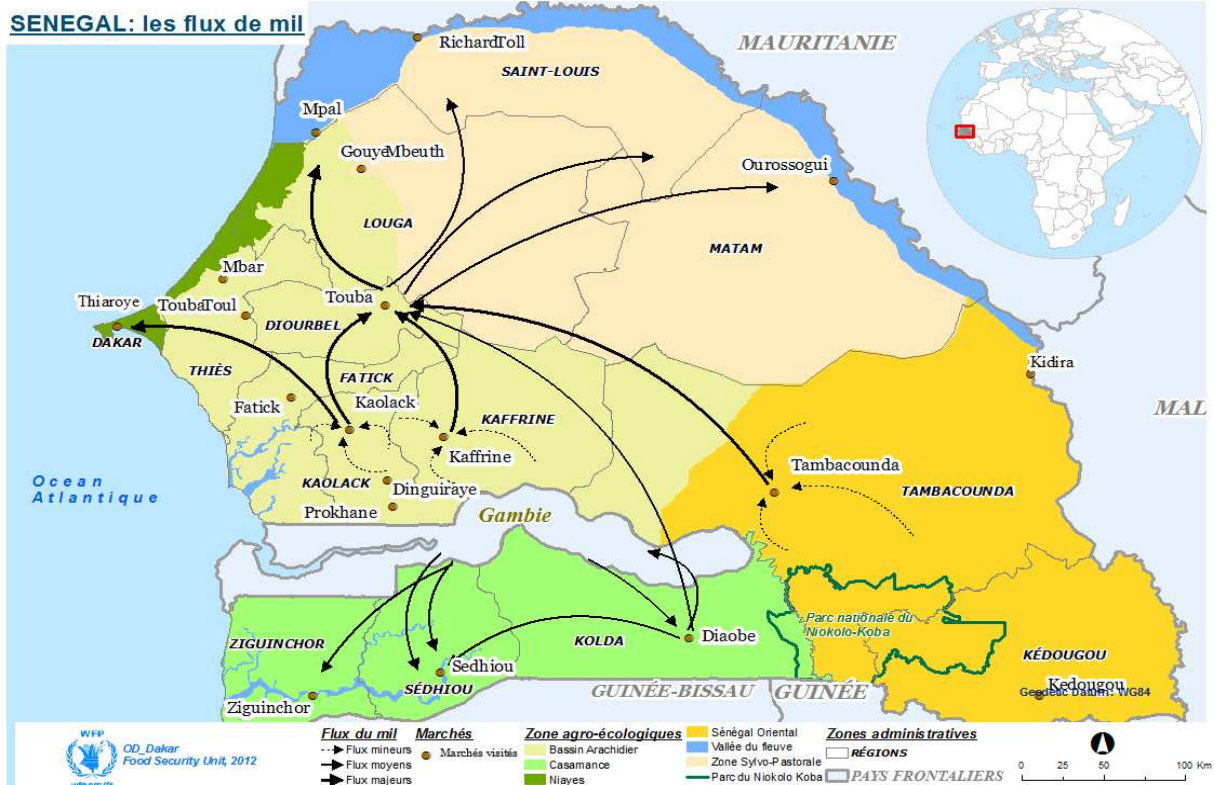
SENEGAL: les flux de mil

MAURITANIE

Richard Toll
SAINT-LOUIS
Mpal
Gouye Mbeuth
Ourossogui
LOUGA
MATAM
Mbar
Thiaroye
Touba Toul
Touba
DIOURBEL
DAKAR
THIÈS
FATICK
Kidira
Fatick
Kaolack
KAFFRINE
MALI
Kaffrine
Ocean Atlantique
KAOLACK
Dinguiraye
Tambacounda
TAMBACOUNDA
Prokhane
Gambie
Parc nationale du Niokolo-Koba
ZIGUINCHOR
KOLDA
Diaobe
Sedhiou
KÉDOUGOU
SÉDHIOU
Kedougou
Ziguinchor
GUINÉE-BISSAU
GUINÉE
Geodetic Datum: WG84

WFP
OD_Dakar
Food Security Unit, 2012

Flux du mil
Flux mineurs
Flux moyens
Flux majeurs

Marchés
Marchés visités

Zone agro-écologiques
Bassin Arachidier
Casamance
Niayes
Sénégal Oriental
Vallée du fleuve
Zone Sylvo-Pastorale
Parc du Niokolo Koba

Zones administratives
RÉGIONS
PAYS FRONTALIERS

0 25 50 100 Km